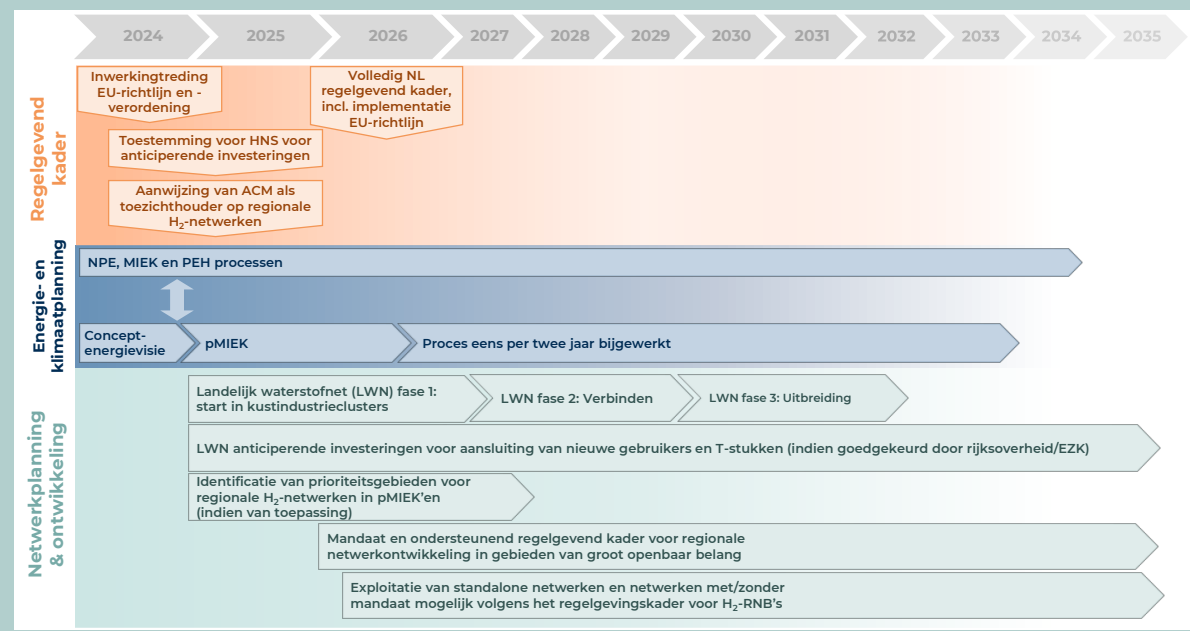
2024 2025 2026 2027 2028 2029 2030 2031 2032 2033 2034 2035

Regelgevend kader

Inwerkingtreding EU-richtlijn en -verordening

Volledig NL regelgevend kader, incl. implementatie EU-richtlijn

Toestemming voor HNS voor anticiperende investeringen

Aanwijzing van ACM als toezichthouder op regionale $H_2$-netwerken

Energie- en klimaatplanning

NPE, MIEK en PEH processen

Concept-energievisie

pMIEK

Proces eens per twee jaar bijgewerkt

Netwerkplanning & ontwikkeling

Landelijk waterstofnet (LWN) fase 1: start in kustindustrieclusters

LWN fase 2: Verbinden

LWN fase 3: Uitbreiding

LWN anticiperende investeringen voor aansluiting van nieuwe gebruikers en T-stukken (indien goedgekeurd door rijksoverheid/EZK)

Identificatie van prioriteitsgebieden voor regionale $H_2$-netwerken in pMIEK'en (indien van toepassing)

Mandaat en ondersteunend regelgevend kader voor regionale netwerkontwikkeling in gebieden van groot openbaar belang

Exploitatie van standalone netwerken en netwerken met/zonder mandaat mogelijk volgens het regelgevingskader voor $H_2$-RNB's